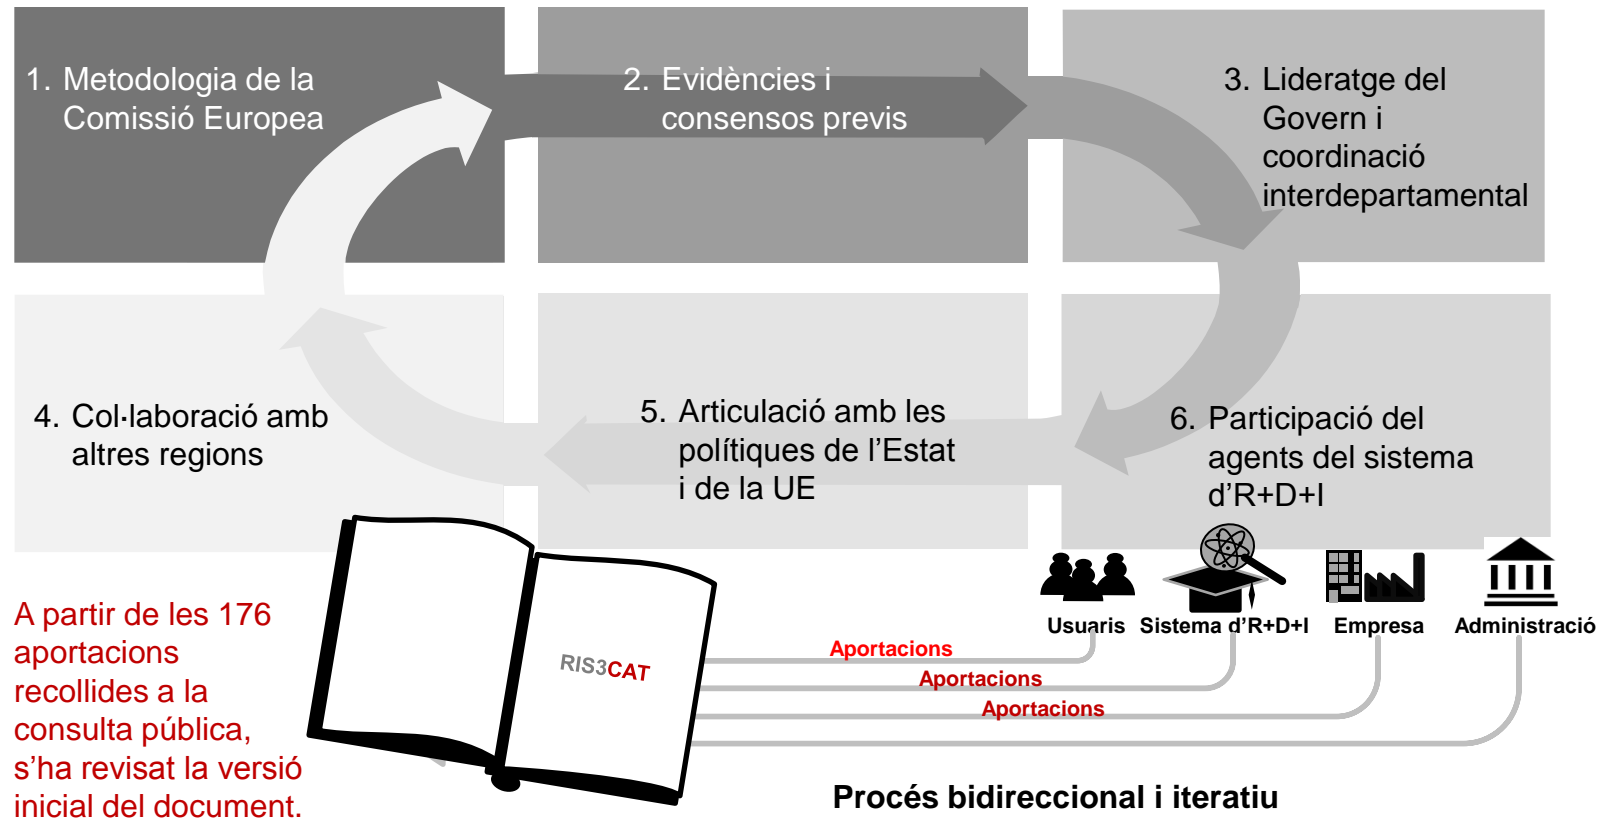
1. Metodologia de la Comissió Europea

2. Evidències i consensos previs

3. Lideratge del Govern i coordinació interdepartamental

4. Col·laboració amb altres regions

5. Articulació amb les polítiques de l'Estat i de la UE

6. Participació del agents del sistema d'R+D+I

A partir de les 176 aportacions recollides a la consulta pública, s'ha revisat la versió inicial del document.

RIS3CAT

Usuaris

Sistema d'R+D+I

Empresa

Administració

Aportacions

Aportacions

Aportacions

Procés bidireccional i iteratiu